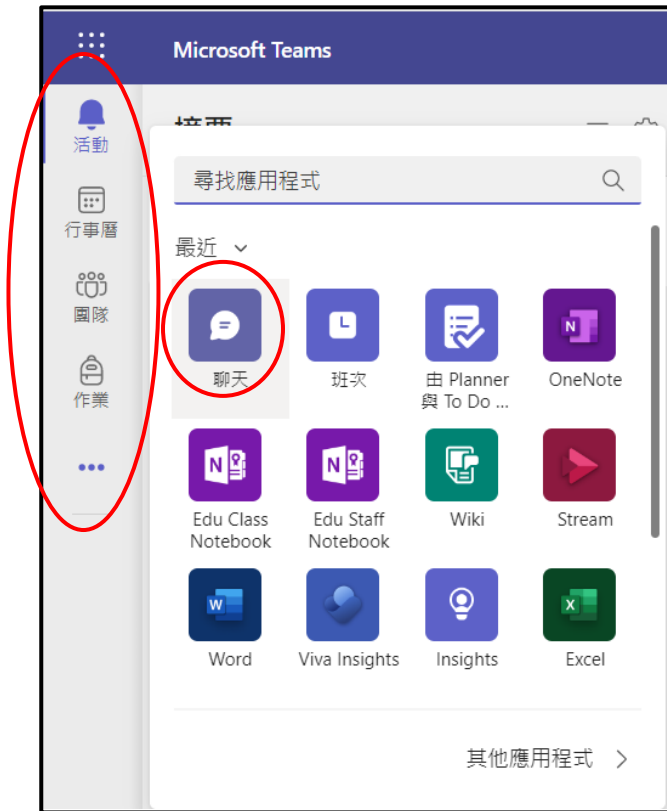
Microsoft Teams

活動

行事曆

團隊

作業

•••

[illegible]

尋找應用程式

最近

聊天

班次

由 Planner 與 To Do ...

OneNote

Edu Class Notebook

Edu Staff Notebook

Wiki

Stream

Word

Viva Insights

Insights

Excel

其他應用程式